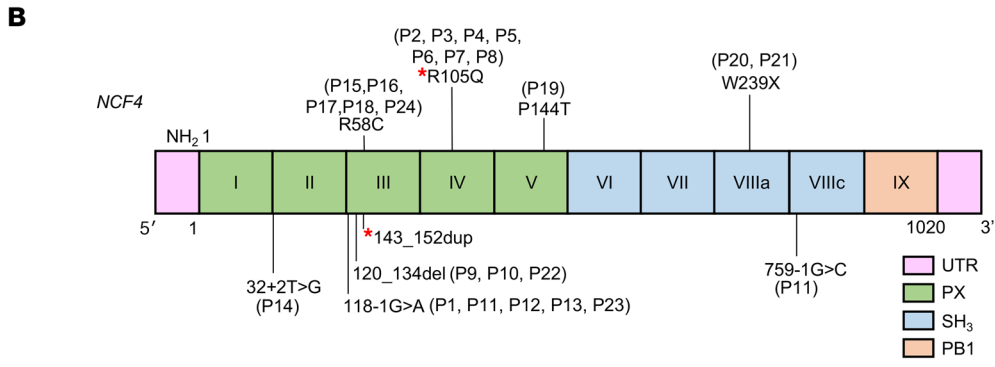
B

NCF4

(P2, P3, P4, P5, P6, P7, P8)
*R105Q

(P15,P16, P17,P18, P24)
R58C

(P19)
P144T

(P20, P21)
W239X

$NH_2$ 1

| I | II | III | IV | V | VI | VII | VIIIa | VIIIc | IX |

5′ 1

1020 3′

*143_152dup

120_134del (P9, P10, P22)

32+2T>G
(P14)

118-1G>A (P1, P11, P12, P13, P23)

759-1G>C
(P11)

UTR
PX
$SH_3$
PB1